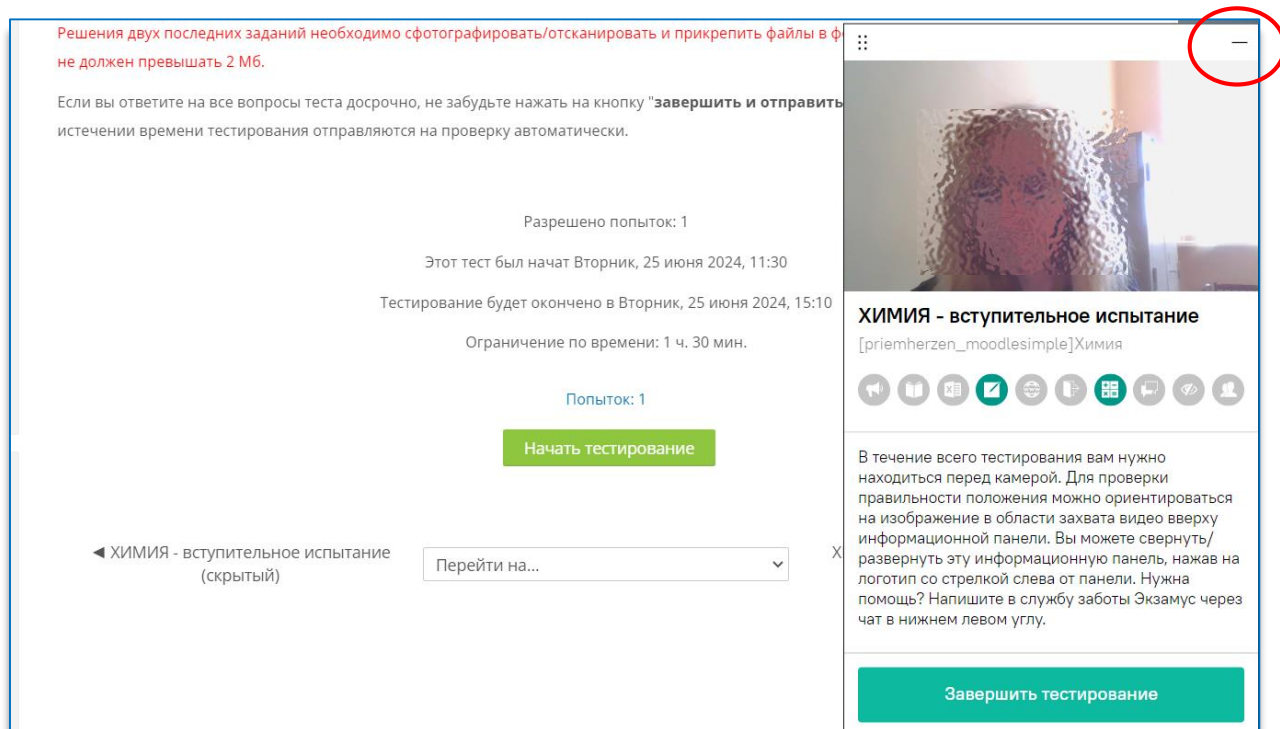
Решения двух последних заданий необходимо сфотографировать/отсканировать и прикрепить файлы в ф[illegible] не должен превышать 2 Мб.

Если вы ответите на все вопросы теста досрочно, не забудьте нажать на кнопку "**завершить и отправить**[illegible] истечении времени тестирования отправляются на проверку автоматически.

Разрешено попыток: 1

Этот тест был начат Вторник, 25 июня 2024, 11:30

Тестирование будет окончено в Вторник, 25 июня 2024, 15:10

Ограничение по времени: 1 ч. 30 мин.

Попыток: 1

Начать тестирование

◄ ХИМИЯ - вступительное испытание (скрытый)

Перейти на...

Х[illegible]

**ХИМИЯ - вступительное испытание**

[priemherzen_moodlesimple]Химия

В течение всего тестирования вам нужно находиться перед камерой. Для проверки правильности положения можно ориентироваться на изображение в области захвата видео вверху информационной панели. Вы можете свернуть/развернуть эту информационную панель, нажав на логотип со стрелкой слева от панели. Нужна помощь? Напишите в службу заботы Экзамус через чат в нижнем левом углу.

Завершить тестирование